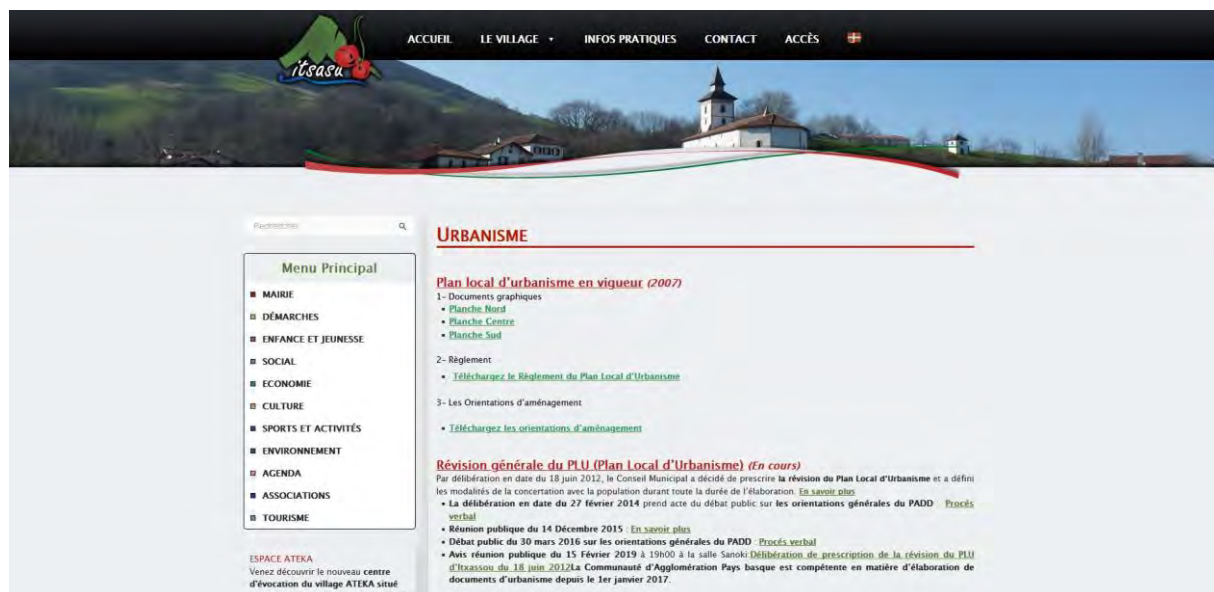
itsasu

ACCUEIL LE VILLAGE INFOS PRATIQUES CONTACT ACCÈS

Rechercher

Menu Principal
MAIRIE
DÉMARCHES
ENFANCE ET JEUNESSE
SOCIAL
ECONOMIE
CULTURE
SPORTS ET ACTIVITÉS
ENVIRONNEMENT
AGENDA
ASSOCIATIONS
TOURISME

ESPACE ATEKA
Venez découvrir le nouveau centre d'évocation du village ATEKA situé

URBANISME

Plan local d'urbanisme en vigueur (2007)
1- Documents graphiques
• Planche Nord
• Planche Centre
• Planche Sud

2- Règlement
• Téléchargez le Règlement du Plan Local d'Urbanisme

3- Les Orientations d'aménagement
• Téléchargez les orientations d'aménagement

Révision générale du PLU (Plan Local d'Urbanisme) (En cours)
Par délibération en date du 18 juin 2012, le Conseil Municipal a décidé de prescrire la révision du Plan Local d'Urbanisme et a défini les modalités de la concertation avec la population durant toute la durée de l'élaboration. En savoir plus
• La délibération en date du 27 février 2014 prend acte du débat public sur les orientations générales du PADD : Procès verbal
• Réunion publique du 14 Décembre 2015 : En savoir plus
• Débat public du 30 mars 2016 sur les orientations générales du PADD : Procès verbal
• Avis réunion publique du 15 Février 2019 à 19h00 à la salle Sanoki Délibération de prescription de la révision du PLU d'Itxassou du 18 juin 2012La Communauté d'Agglomération Pays basque est compétente en matière d'élaboration de documents d'urbanisme depuis le 1er janvier 2017.